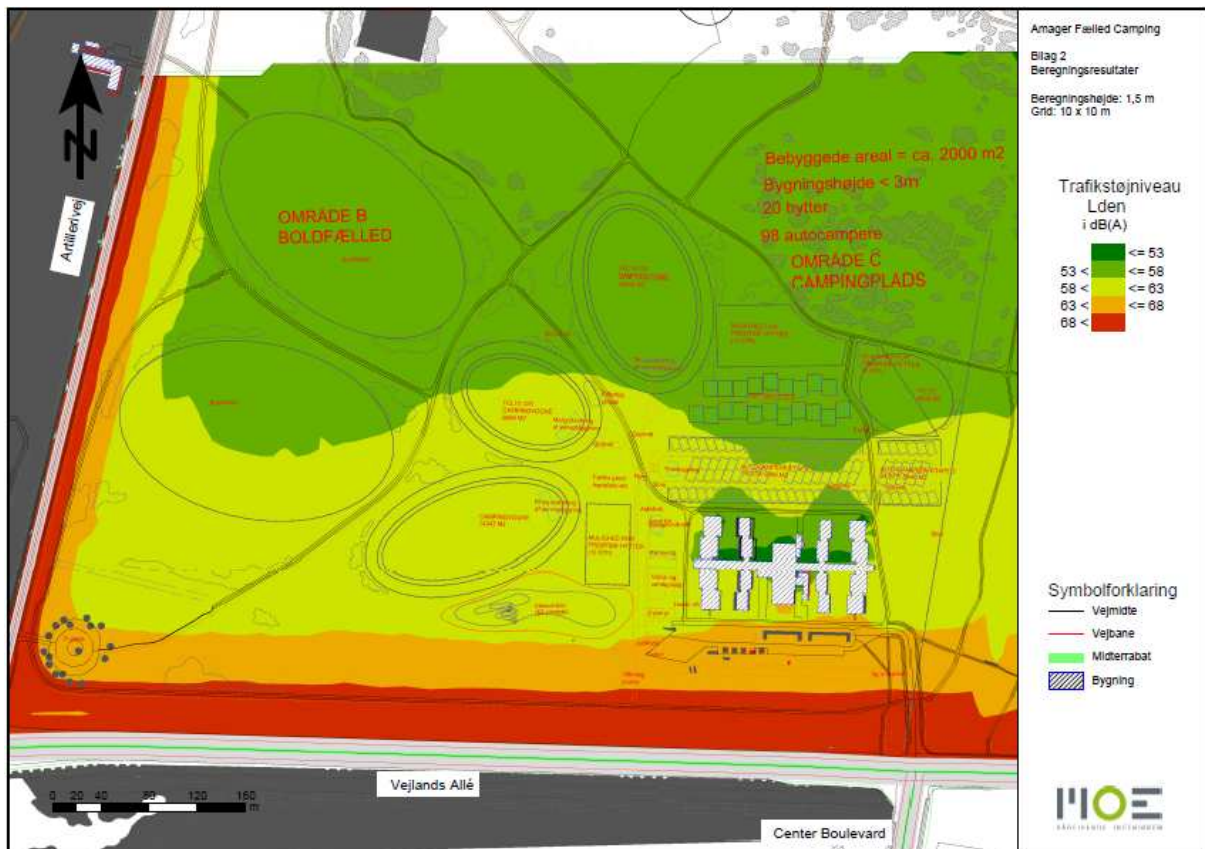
Amager Fælled Camping

Bilag 2
Beregningsresultater

Beregningshøjde: 1,5 m
Grid: 10 x 10 m

Trafikstøjniveau
Lden
i dB(A)

| | |
|---|---|
| | <= 53 |
| 53 < | <= 58 |
| 58 < | <= 63 |
| 63 < | <= 68 |
| 68 < | |

Symbolforklaring

Vejmidte

Vejbane

Midterrabat

Bygning

N

Artillerivej

OMRÅDE B
BOLDFÆLLED

Bebyggede areal = ca. 2000 m2
Bygningshøjde < 3m
20 hytter
98 autocampere
OMRÅDE C
CAMPINGPLADS

Vejlands Allé

Center Boulevard

0 20 40 80 120 160 m

MOE